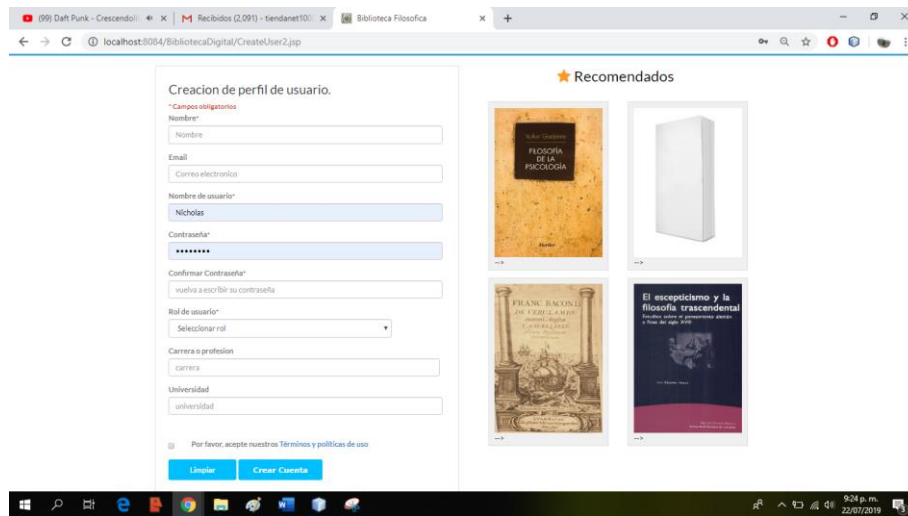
(99) Daft Punk - Crescendoll ×
M Recibidos (2,091) - tiendanet100 ×
Biblioteca Filosofica ×
+

localhost:8084/BibliotecaDigital/CreateUser2.jsp

Creacion de perfil de usuario.

* Campos obligatorios

Nombre*

Nombre

Email

Correo electronico

Nombre de usuario*

Nicholas

Contraseña*

••••••••

Confirmar Contraseña*

vuelva a escribir su contraseña

Rol de usuario*

Seleccionar rol

Carrera o profesion

carrera

Universidad

universidad

Por favor, acepte nuestros Términos y politicas de uso

Limpiar

Crear Cuenta

Recomendados

FILOSOFÍA DE LA PSICOLOGÍA

Herder

-->

-->

FRANC BACONI DE VERULAMIO

-->

El escepticismo y la filosofía trascendental

-->

9:24 p. m.
22/07/2019